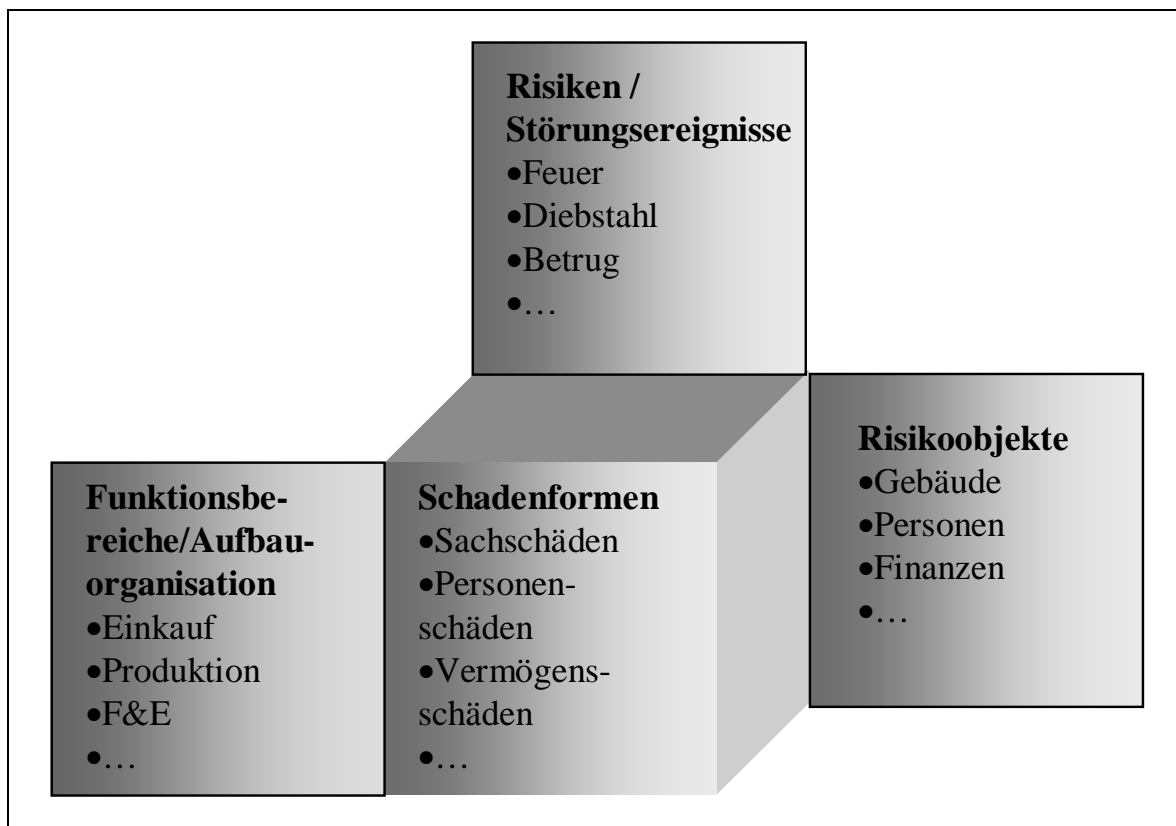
**Risiken / Störungsereignisse**
•Feuer
•Diebstahl
•Betrug
•…

**Risikoobjekte**
•Gebäude
•Personen
•Finanzen
•…

**Funktionsbereiche/Aufbauorganisation**
•Einkauf
•Produktion
•F&E
•…

**Schadenformen**
•Sachschäden
•Personenschäden
•Vermögensschäden
•…